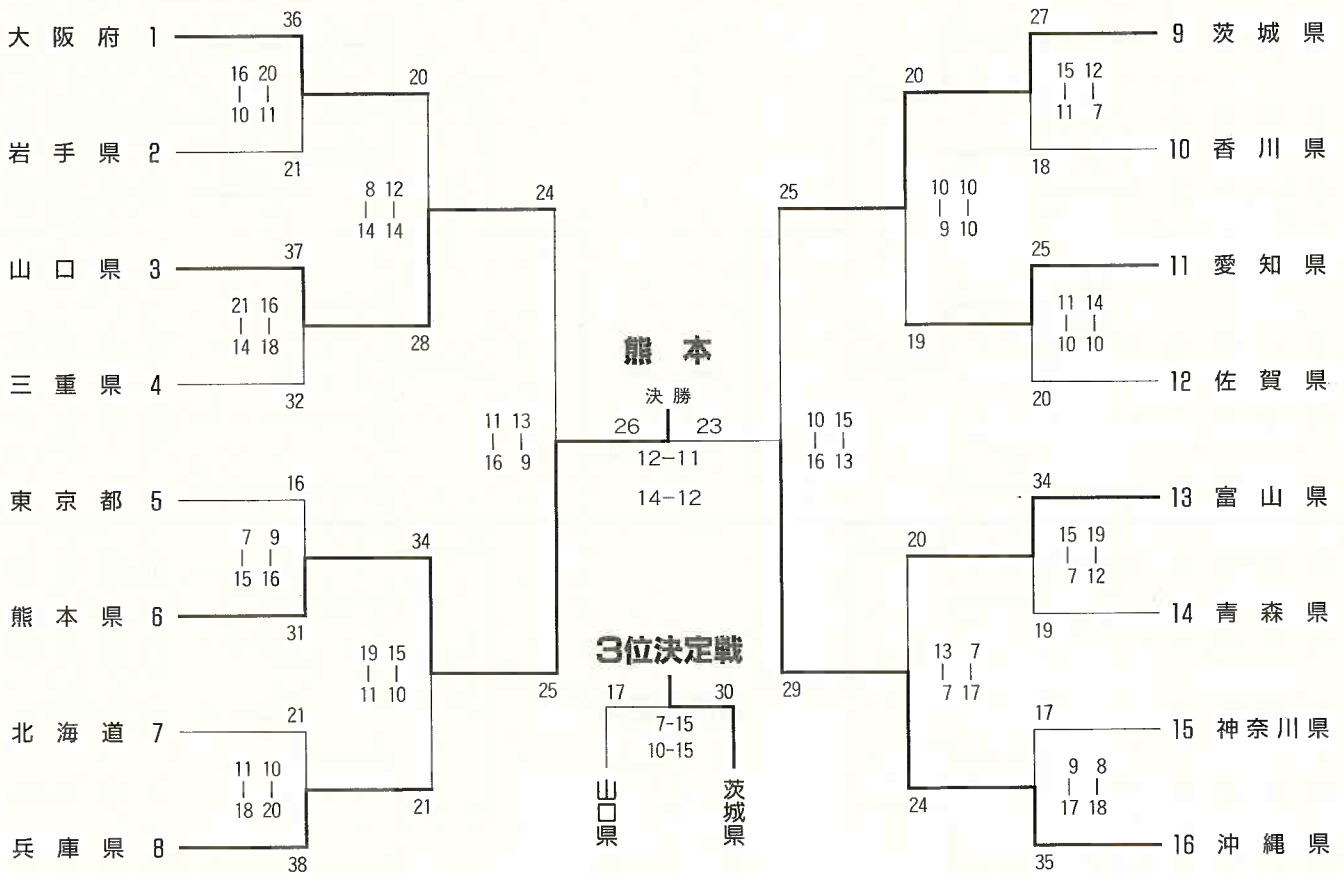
大阪府 1
36
16 20
| |
10 11
21
岩手県 2
20
8 12
| |
14 14
山口県 3
37
21 16
| |
14 18
28
三重県 4
32
24
11 13
| |
16 9
東京都 5
16
7 9
| |
15 16
34
熊本県 6
31
19 15
| |
11 10
25
北海道 7
21
11 10
| |
18 20
21
兵庫県 8
38

熊本
決勝
26 23
12−11
14−12

3位決定戦
17 30
7-15
10-15
山口県
茨城県

27
9 茨城県
15 12
| |
11 7
18
10 香川県
20
10 10
| |
9 10
25
25
11 愛知県
11 14
| |
10 10
19
20
12 佐賀県
10 15
| |
16 13
34
13 富山県
20
15 19
| |
7 12
19
14 青森県
13 7
| |
7 17
29
17
15 神奈川県
9 8
| |
17 18
24
35
16 沖縄県